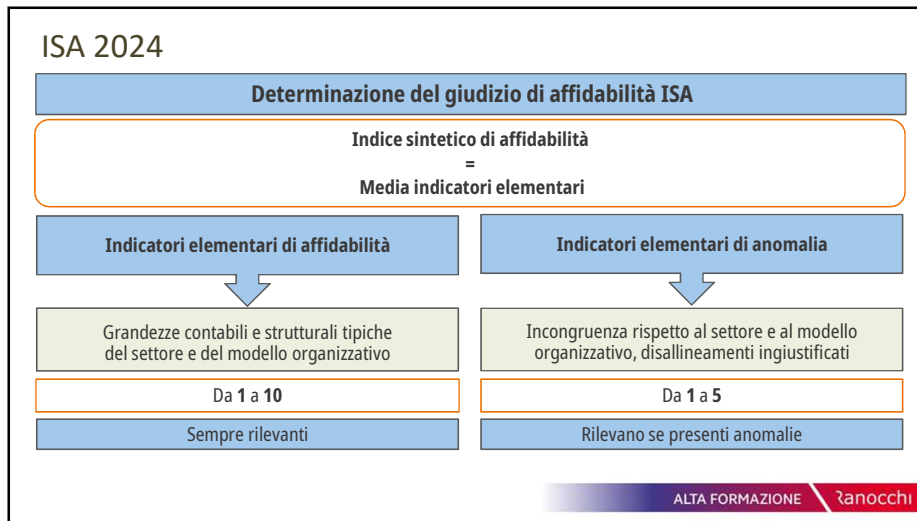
ISA 2024

Determinazione del giudizio di affidabilità ISA

Indice sintetico di affidabilità
=
Media indicatori elementari

Indicatori elementari di affidabilità

Grandezze contabili e strutturali tipiche del settore e del modello organizzativo

Da **1** a **10**

Sempre rilevanti

Indicatori elementari di anomalia

Incongruenza rispetto al settore e al modello organizzativo, disallineamenti ingiustificati

Da **1** a **5**

Rilevano se presenti anomalie

ALTA FORMAZIONE Ranocchi